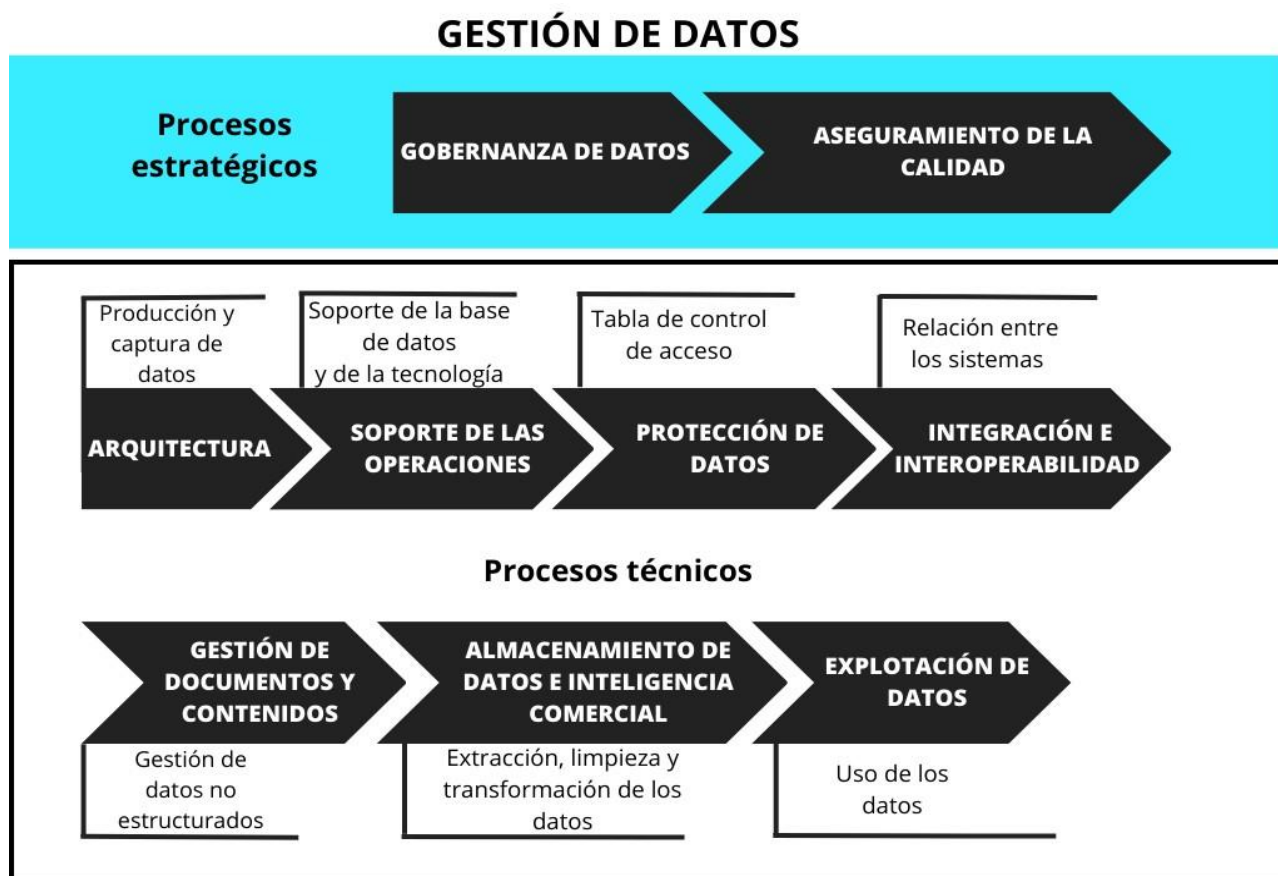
GESTIÓN DE DATOS

Procesos estratégicos

GOBERNANZA DE DATOS

ASEGURAMIENTO DE LA CALIDAD

Producción y captura de datos

Soporte de la base de datos y de la tecnología

Tabla de control de acceso

Relación entre los sistemas

ARQUITECTURA

SOPORTE DE LAS OPERACIONES

PROTECCIÓN DE DATOS

INTEGRACIÓN E INTEROPERABILIDAD

Procesos técnicos

GESTIÓN DE DOCUMENTOS Y CONTENIDOS

ALMACENAMIENTO DE DATOS E INTELIGENCIA COMERCIAL

EXPLOTACIÓN DE DATOS

Gestión de datos no estructurados

Extracción, limpieza y transformación de los datos

Uso de los datos